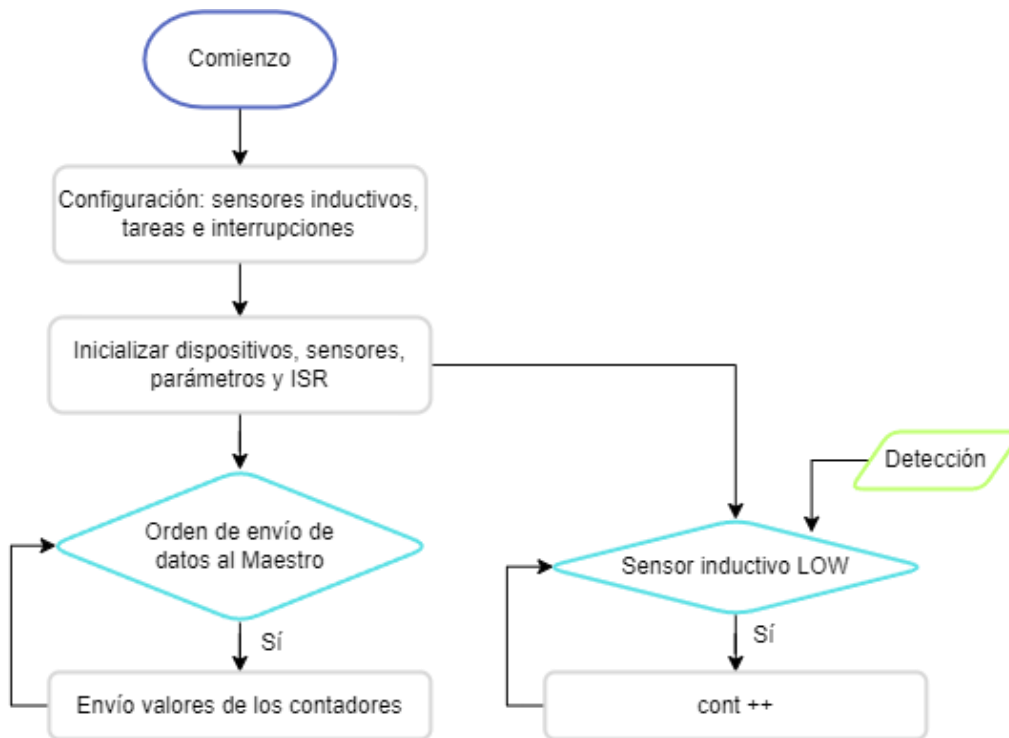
Comienzo

Configuración: sensores inductivos, tareas e interrupciones

Inicializar dispositivos, sensores, parámetros y ISR

Detección

Orden de envío de datos al Maestro

Sensor inductivo LOW

Sí

Sí

Envío valores de los contadores

cont ++